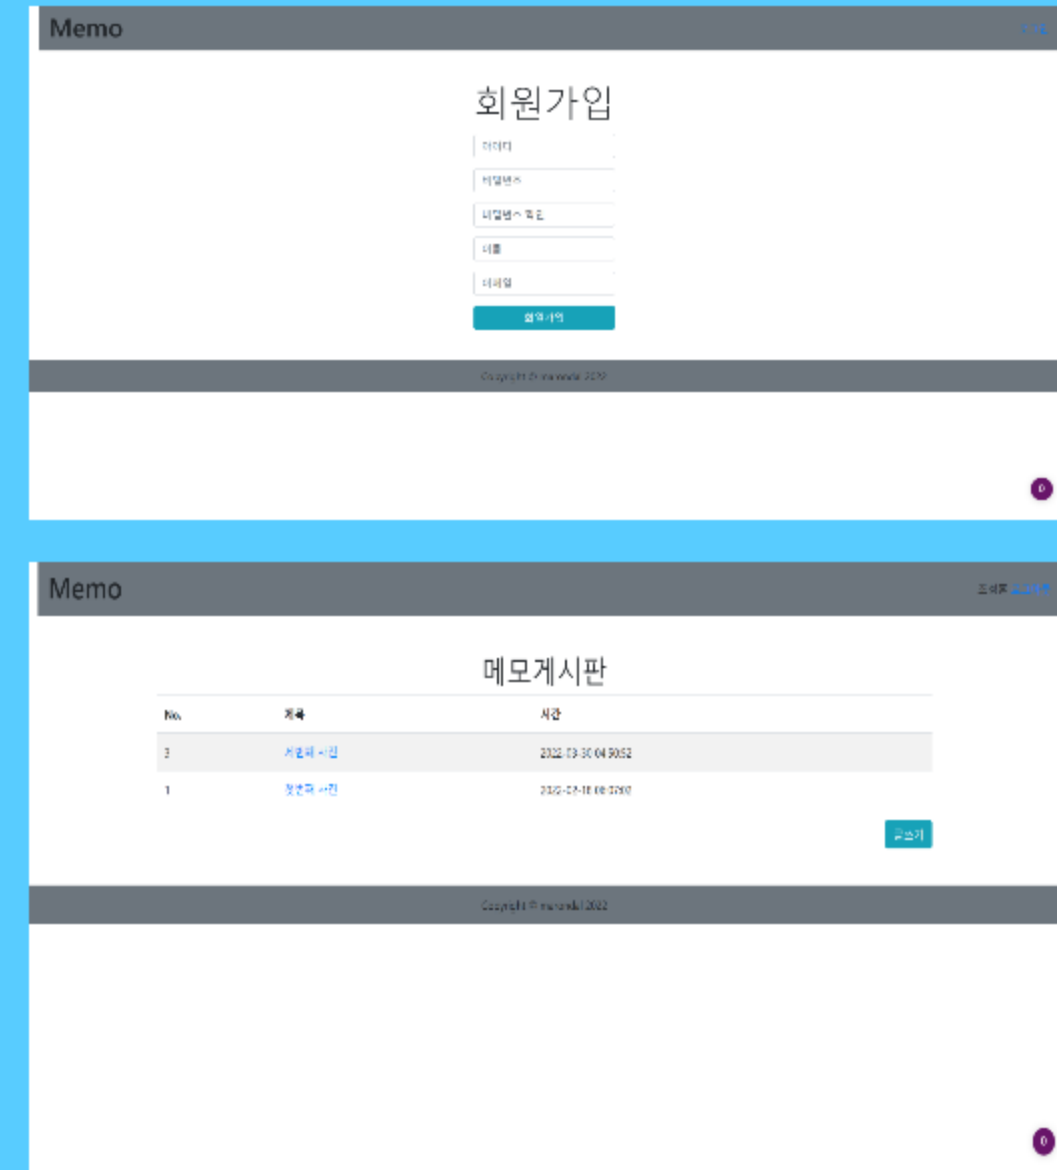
Memo

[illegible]

회원가입

아이디

비밀번호

비밀번호 확인

이름

이메일

회원가입

Copyright © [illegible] 2022

Memo

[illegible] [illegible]

메모게시판

| No. | 제목 | 시간 |
|---|---|---|
| 3 | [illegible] 사진 | 2022-03-30 04:50:52 |
| 1 | 첫번째 사진 | 2022-03-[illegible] |

글쓰기

Copyright © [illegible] 2022